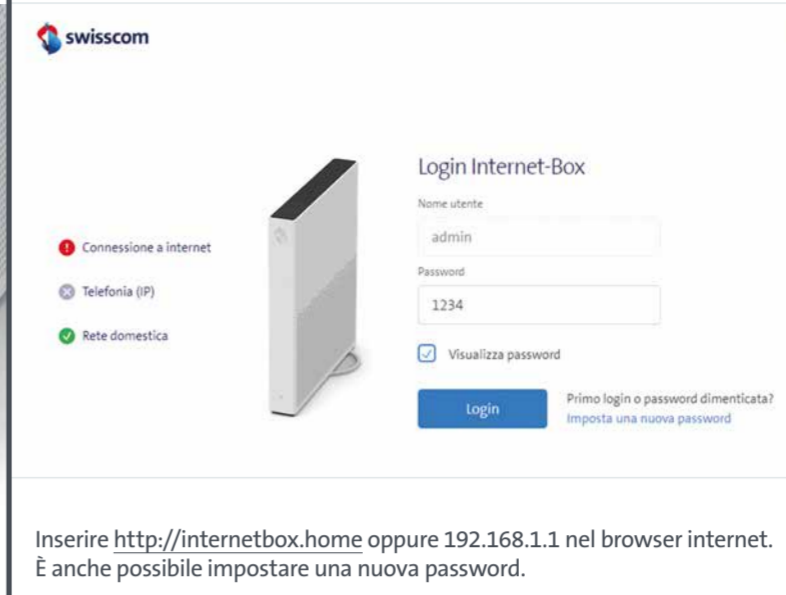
swisscom

Connessione a internet

Telefonia (IP)

Rete domestica

Login Internet-Box

Nome utente

admin

Password

1234

Visualizza password

Login

Primo login o password dimenticata?
Imposta una nuova password

Inserire http://internetbox.home oppure 192.168.1.1 nel browser internet. È anche possibile impostare una nuova password.